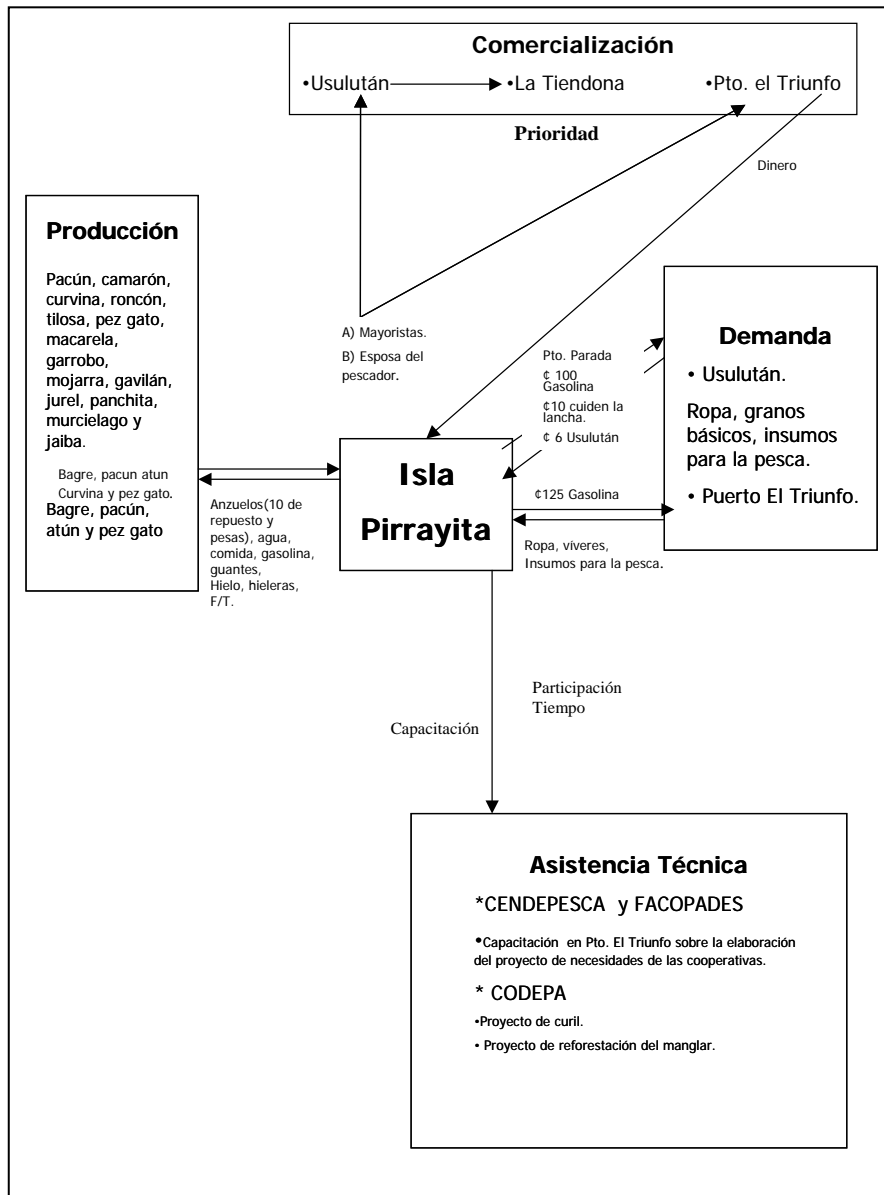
Comercialización

•Usulután •La Tiendona •Pto. el Triunfo

Prioridad

Dinero

Producción

Pacún, camarón, curvina, roncón, tilosa, pez gato, macarela, garrobo, mojarra, gavilán, jurel, panchita, murcielago y jaiba.

Bagre, pacun atun Curvina y pez gato.

Bagre, pacún, atún y pez gato

A) Mayoristas.

B) Esposa del pescador.

Pto. Parada

¢ 100 Gasolina

¢10 cuiden la lancha.

¢ 6 Usulután

Demanda

• Usulután.

Ropa, granos básicos, insumos para la pesca.

• Puerto El Triunfo.

Isla Pirrayita

¢125 Gasolina

Anzuelos(10 de repuesto y pesas), agua, comida, gasolina, guantes, Hielo, hieleras, F/T.

Ropa, viveres, Insumos para la pesca.

Participación Tiempo

Capacitación

Asistencia Técnica

*CENDEPESCA y FACOPADES

•Capacitación en Pto. El Triunfo sobre la elaboración del proyecto de necesidades de las cooperativas.

* CODEPA

•Proyecto de curil.

• Proyecto de reforestación del manglar.